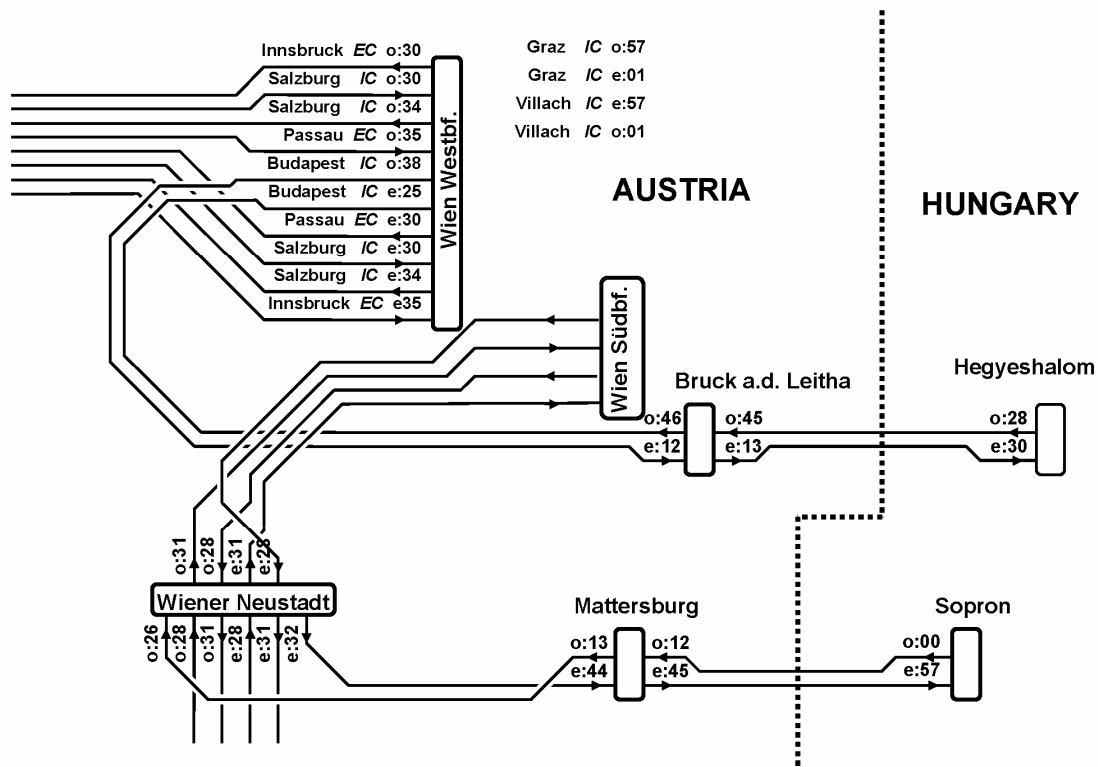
Innsbruck EC o:30
Salzburg IC o:30
Salzburg IC o:34
Passau EC o:35
Budapest IC o:38
Budapest IC e:25
Passau EC e:30
Salzburg IC e:30
Salzburg IC e:34
Innsbruck EC e35

Wien Westbf.

Graz IC o:57
Graz IC e:01
Villach IC e:57
Villach IC o:01

AUSTRIA

HUNGARY

Wien Südbf.

Bruck a.d. Leitha

o:46
e:12
o:45
e:13

Hegyeshalom

o:28
e:30

o:31
o:28
e:31
e:28

Wiener Neustadt

o:26
o:28
o:31
e:28
e:31
e:32

Mattersburg

o:13
e:44
o:12
e:45

Sopron

o:00
e:57